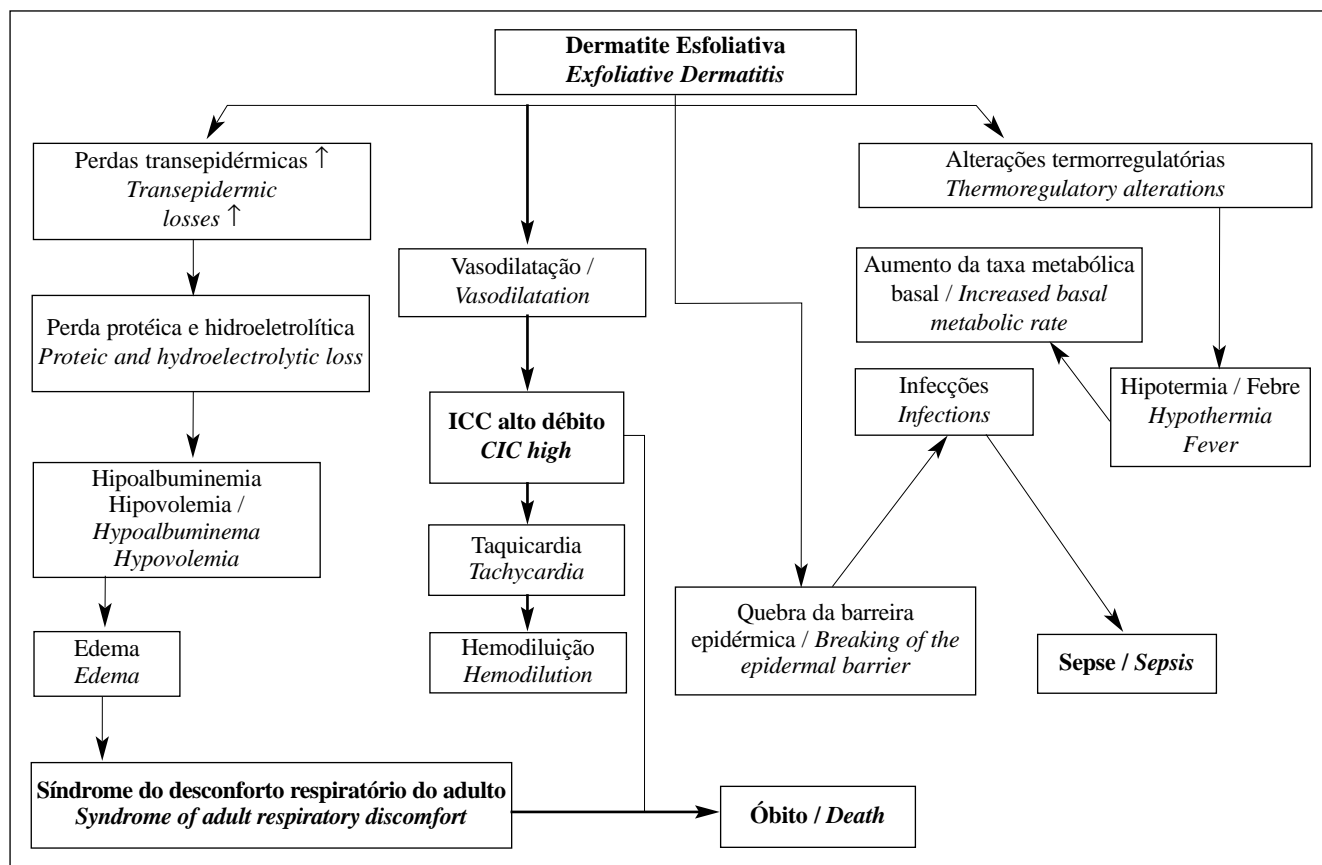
Dermatite Esfoliativa
Exfoliative Dermatitis

Perdas transepidérmicas ↑
Transepidermic losses ↑

Perda protéica e hidroeletrolítica
Proteic and hydroelectrolytic loss

Hipoalbuminemia
Hipovolemia /
Hypoalbuminema
Hypovolemia

Edema
Edema

Síndrome do desconforto respiratório do adulto
Syndrome of adult respiratory discomfort

Vasodilatação /
Vasodilatation

ICC alto débito
CIC high

Taquicardia
Tachycardia

Hemodiluição
Hemodilution

Óbito / Death

Alterações termorregulatórias
Thermoregulatory alterations

Aumento da taxa metabólica basal / Increased basal metabolic rate

Hipotermia / Febre
Hypothermia
Fever

Infecções
Infections

Quebra da barreira epidérmica / Breaking of the epidermal barrier

Sepse / Sepsis